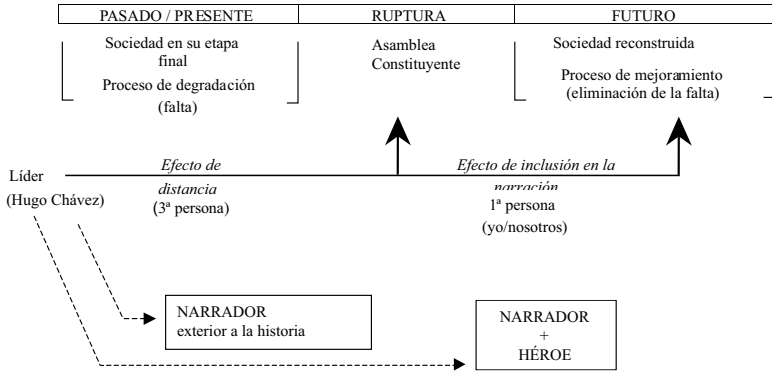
| PASADO / PRESENTE | RUPTURA | FUTURO |
|---|---|---|

Sociedad en su etapa final

Proceso de degradación (falta)

Asamblea Constituyente

Sociedad reconstruida

Proceso de mejoramiento (eliminación de la falta)

Líder (Hugo Chávez)

*Efecto de distancia*

(3ª persona)

*Efecto de inclusión en la narración*

1ª persona (yo/nosotros)

NARRADOR exterior a la historia

NARRADOR + HÉROE